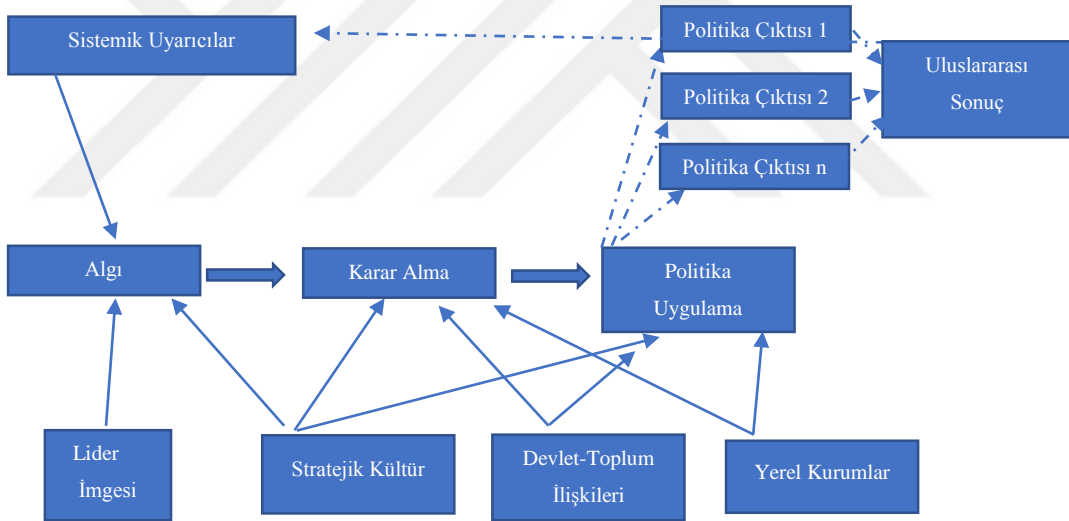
Sistemik Uyarıcılar

Politika Çıktısı 1

Politika Çıktısı 2

Politika Çıktısı n

Uluslararası Sonuç

Algı

Karar Alma

Politika Uygulama

Lider İmgesi

Stratejik Kültür

Devlet-Toplum İlişkileri

Yerel Kurumlar